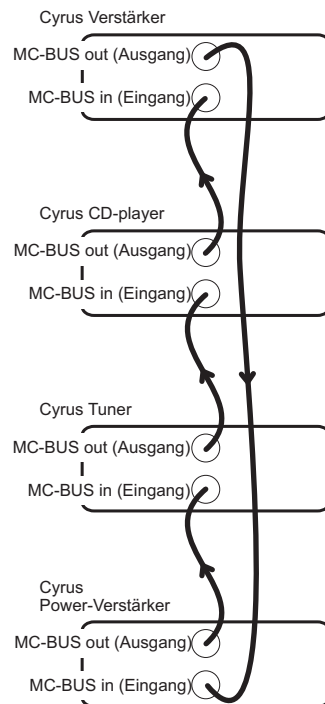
Cyrus Verstärker

MC-BUS out (Ausgang)

MC-BUS in (Eingang)

Cyrus CD-player

MC-BUS out (Ausgang)

MC-BUS in (Eingang)

Cyrus Tuner

MC-BUS out (Ausgang)

MC-BUS in (Eingang)

Cyrus Power-Verstärker

MC-BUS out (Ausgang)

MC-BUS in (Eingang)